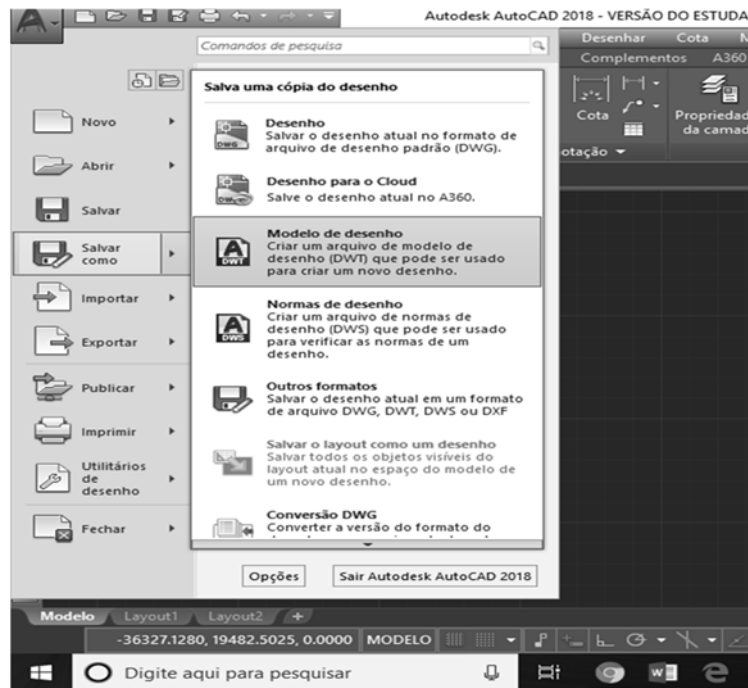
Autodesk AutoCAD 2018 - VERSÃO DO ESTUDA

Comandos de pesquisa

Desenhar Cota N
Complementos A360
Cota
Propriedad da camad
otação

Novo
Abrir
Salvar
Salvar como
Importar
Exportar
Publicar
Imprimir
Utilitários de desenho
Fechar

Salva uma cópia do desenho

Desenho
Salvar o desenho atual no formato de arquivo de desenho padrão (DWG).

Desenho para o Cloud
Salve o desenho atual no A360.

Modelo de desenho
Criar um arquivo de modelo de desenho (DWT) que pode ser usado para criar um novo desenho.

Normas de desenho
Criar um arquivo de normas de desenho (DWS) que pode ser usado para verificar as normas de um desenho.

Outros formatos
Salvar o desenho atual em um formato de arquivo DWG, DWT, DWS ou DXF

Salvar o layout como um desenho
Salvar todos os objetos visíveis do layout atual no espaço do modelo de um novo desenho.

Conversão DWG
Converter a versão do formato do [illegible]

Opções
Sair Autodesk AutoCAD 2018

Modelo Layout1 Layout2 +
-36327.1280, 19482.5025, 0.0000 MODELO

Digite aqui para pesquisar